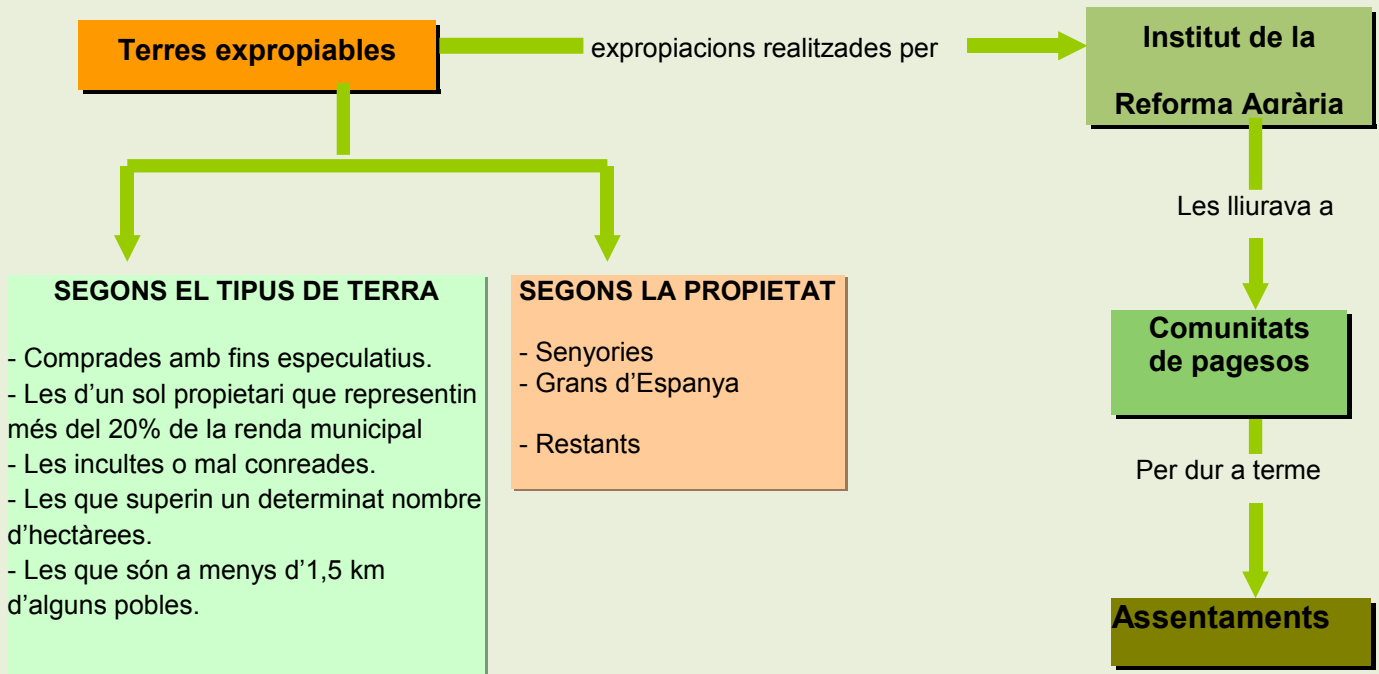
Terres expropiables

expropiacions realitzades per

Institut de la Reforma Agrària

Les lliurava a

Comunitats de pagesos

Per dur a terme

Assentaments

SEGONS EL TIPUS DE TERRA

- Comprades amb fins especulatius.
- Les d'un sol propietari que representin més del 20% de la renda municipal
- Les incultes o mal conreades.
- Les que superin un determinat nombre d'hectàrees.
- Les que són a menys d'1,5 km d'alguns pobles.

SEGONS LA PROPIETAT

- Senyories
- Grans d'Espanya

- Restants